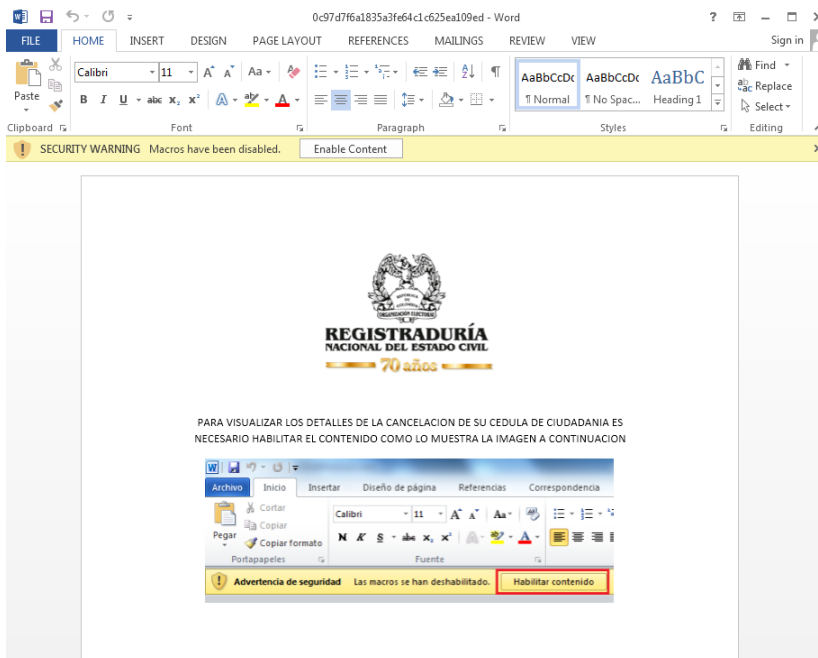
0c97d7f6a1835a3fe64c1c625ea109ed - Word

FILE HOME INSERT DESIGN PAGE LAYOUT REFERENCES MAILINGS REVIEW VIEW Sign in

Paste Calibri 11 AaBbCcDc ¶ Normal AaBbCcDc ¶ No Spac... AaBbC Heading 1 Find Replace Select

Clipboard Font Paragraph Styles Editing

SECURITY WARNING Macros have been disabled. Enable Content

REGISTRADURÍA
NACIONAL DEL ESTADO CIVIL
70 años

PARA VISUALIZAR LOS DETALLES DE LA CANCELACION DE SU CEDULA DE CIUDADANIA ES NECESARIO HABILITAR EL CONTENIDO COMO LO MUESTRA LA IMAGEN A CONTINUACION

Archivo Inicio Insertar Diseño de página Referencias Correspondencia

Pegar Cortar Copiar Copiar formato Calibri 11

Portapapeles Fuente

Advertencia de seguridad Las macros se han deshabilitado. Habilitar contenido